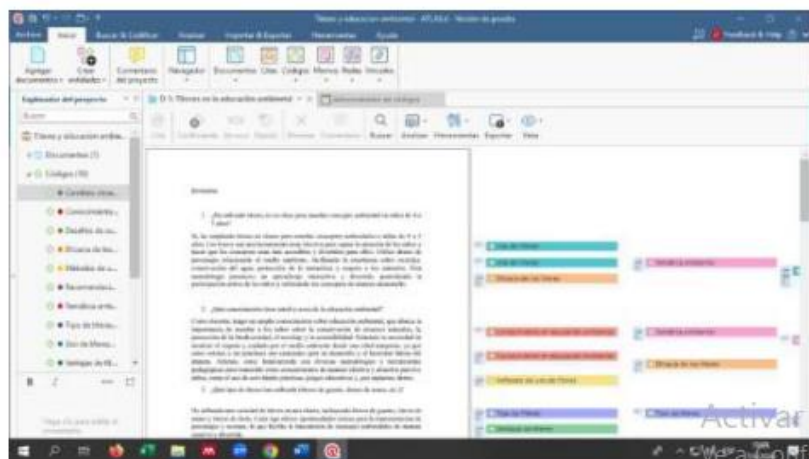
Libros y educación ambiental - ATLAS.ti

Archivo Inicio Buscar & Codificar Analizar Importar & Exportar Herramientas Ayuda

Agregar documentos Crear entidades Comentario del proyecto Navegador Documentos Citas Códigos Memos Redes Vínculos

Explorador del proyecto

Buscar

Libros y educación ambie...

Documentos (1)

Códigos (10)

Cambios visua...

Conocimiento...

Desafíos de su...

Eficacia de los...

Métodos de a...

Recomendacio...

Tendencia actu...

Tipo de libros...

Uso de libros...

Ventajas de lib...

D 1: Libros en la educación ambiental

Buscar Análisis Herramientas Exportar Vista

Entrevista

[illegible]

Activar